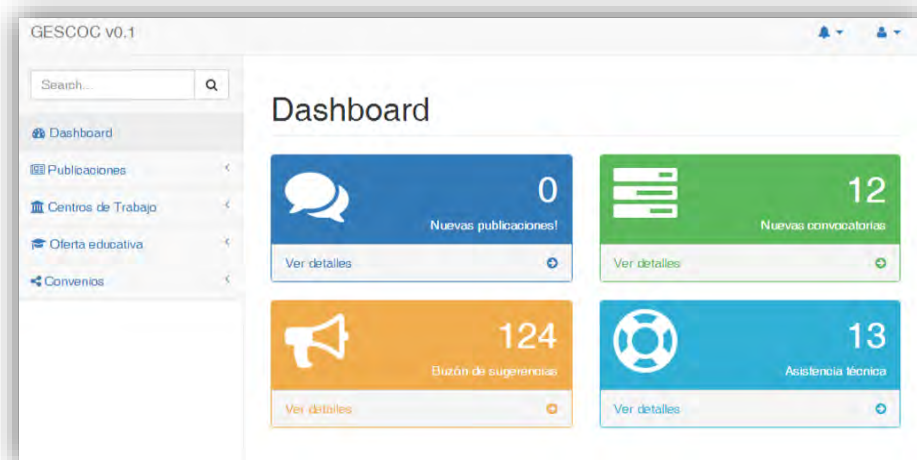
GESCOC v0.1

Search...

Dashboard
Publicaciones
Centros de Trabajo
Oferta educativa
Convenios

Dashboard

0
Nuevas publicaciones!
Ver detalles

12
Nuevas convocatorias
Ver detalles

124
Buzón de sugerencias
Ver detalles

13
Asistencia técnica
Ver detalles